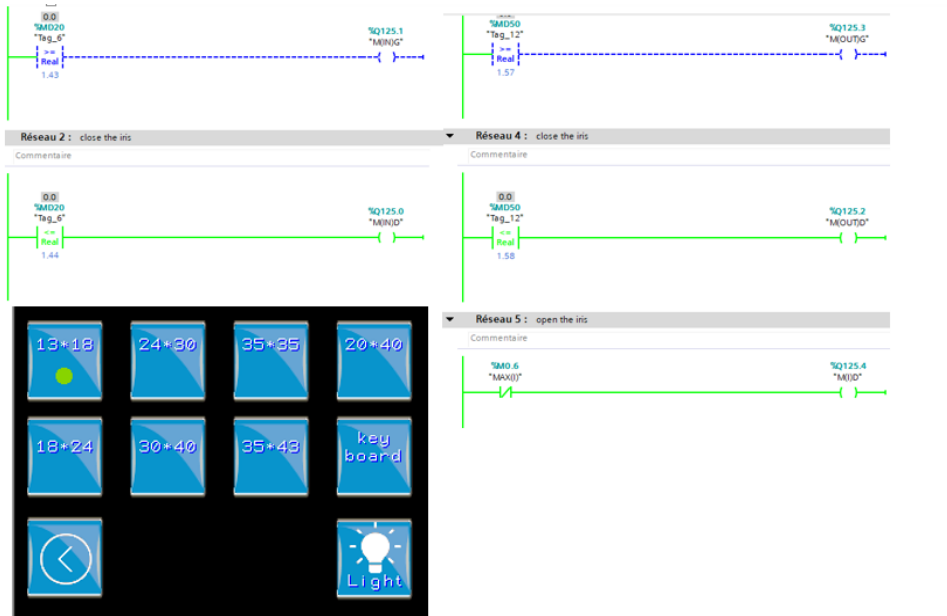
0.0
%MD20
"Tag_6"
>=
Real
1.43
%Q125.1
"M(IN)G"

%MD50
"Tag_12"
>=
Real
1.57
%Q125.3
"M(OUT)G"

Réseau 2 : close the iris
Commentaire

0.0
%MD20
"Tag_6"
<=
Real
1.44
%Q125.0
"M(IN)D"

Réseau 4 : close the iris
Commentaire

0.0
%MD50
"Tag_12"
<=
Real
1.58
%Q125.2
"M(OUT)D"

Réseau 5 : open the iris
Commentaire

%M0.6
"MAX(I)"
%Q125.4
"M(I)D"

13*18
24*30
35*35
20*40
18*24
30*40
35*43
key board
Light